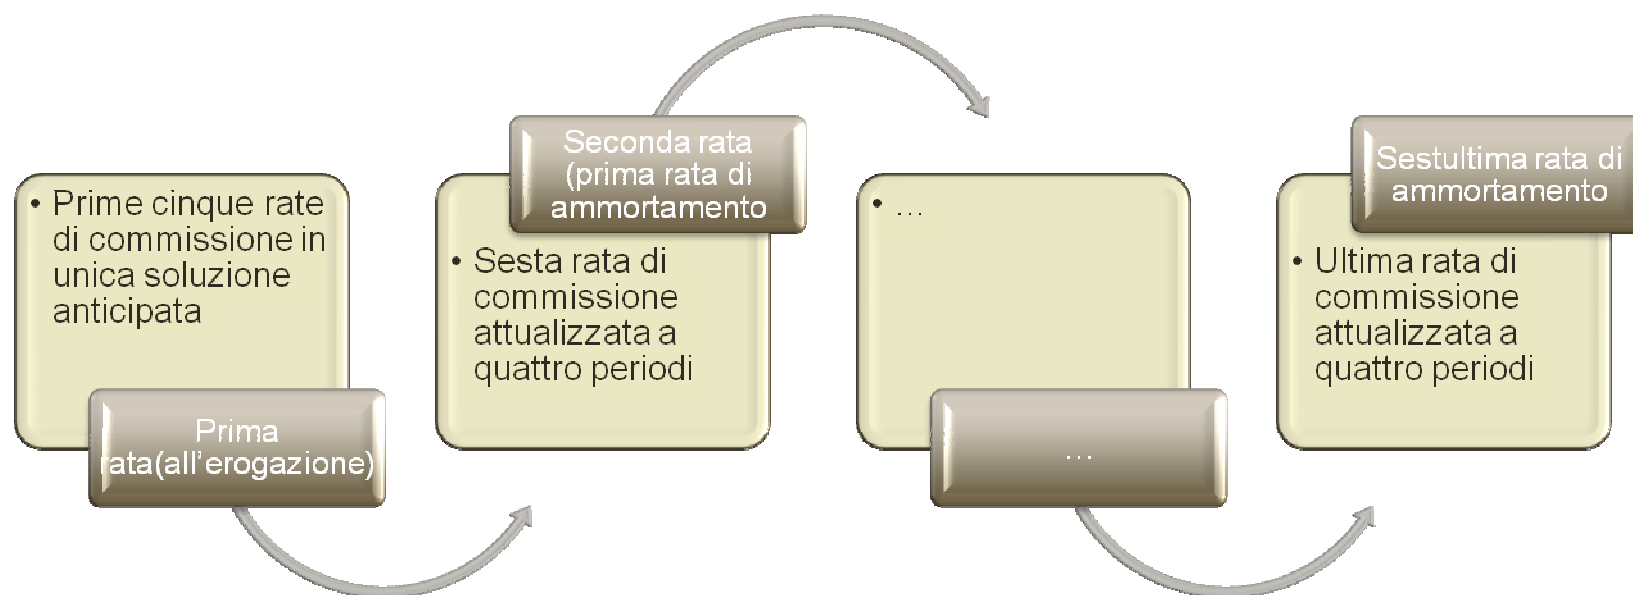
• Prime cinque rate di commissione in unica soluzione anticipata

Prima rata(all'erogazione)

Seconda rata (prima rata di ammortamento

• Sesta rata di commissione attualizzata a quattro periodi

• …

…

Sestultima rata di ammortamento

• Ultima rata di commissione attualizzata a quattro periodi